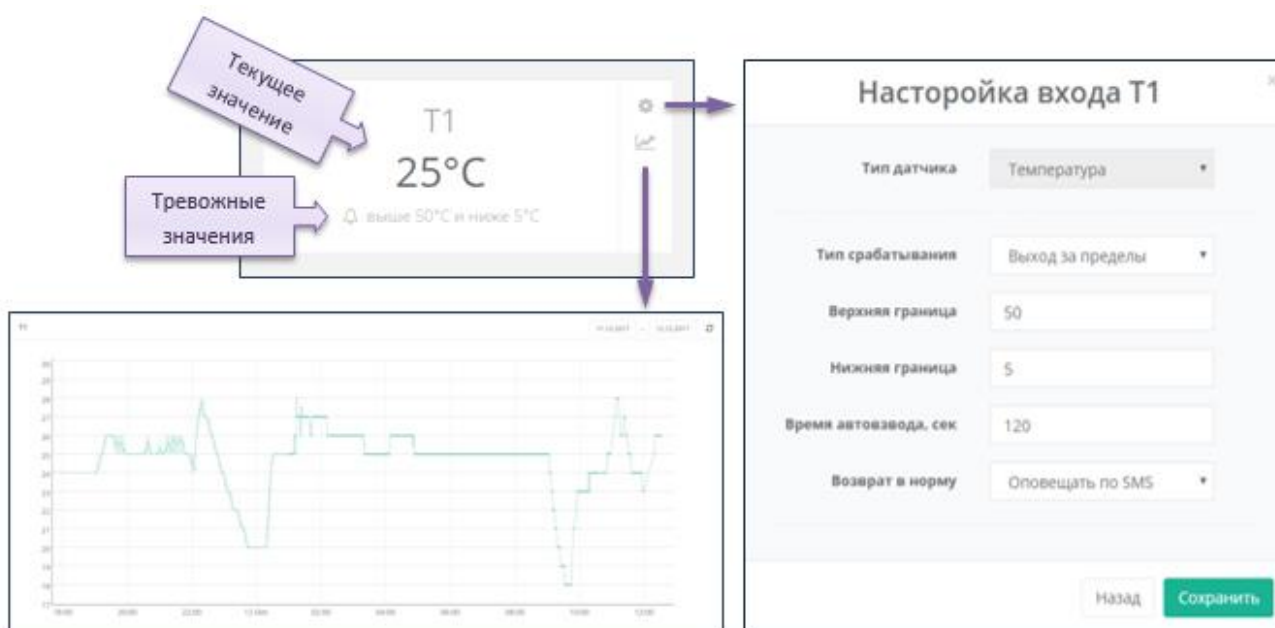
Текущее значение

T1

25°C

Тревожные значения

выше 50°C и ниже 5°C

Насторойка входа T1

Тип датчика
Температура

Тип срабатывания
Выход за пределы

Верхняя граница
50

Нижняя граница
5

Время автовзвода, сек
120

Возврат в норму
Оповещать по SMS

Назад
Сохранить

T1

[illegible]

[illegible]